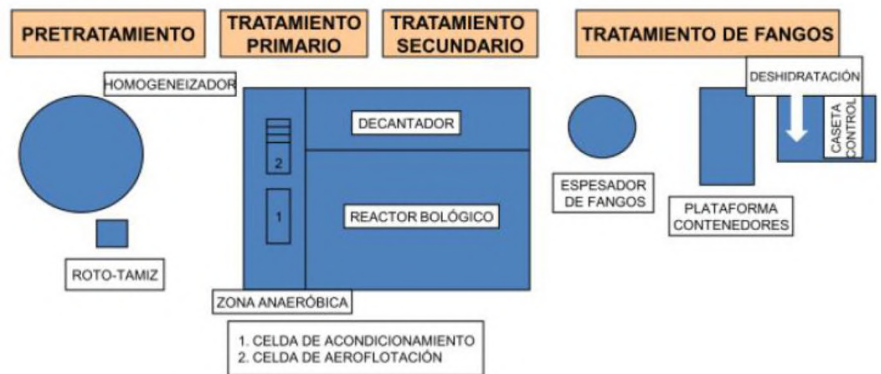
PRETRATAMIENTO

TRATAMIENTO PRIMARIO

TRATAMIENTO SECUNDARIO

TRATAMIENTO DE FANGOS

HOMOGENEIZADOR

DESHIDRATACIÓN

DECANTADOR

CASETA CONTROL

2

1

REACTOR BOLÓGICO

ESPESADOR DE FANGOS

PLATAFORMA CONTENEDORES

ROTO-TAMIZ

ZONA ANAERÓBICA

1. CELDA DE ACONDICIONAMIENTO
2. CELDA DE AEROFLOTACIÓN